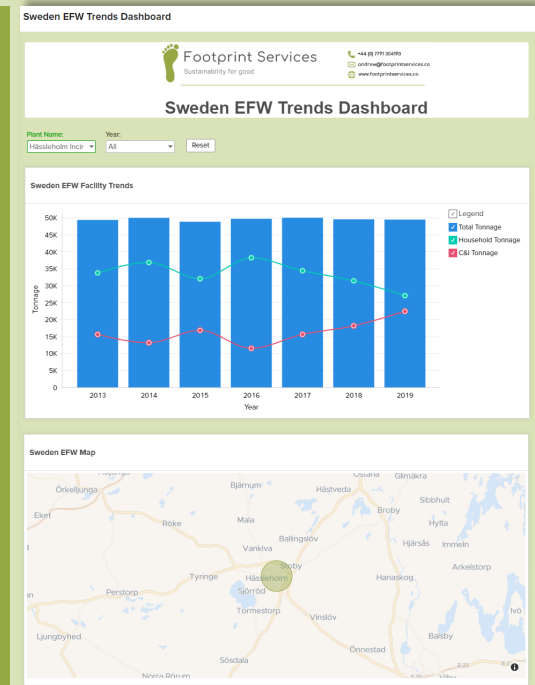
Sweden EFW Trends Dashboard

Footprint Services
Sustainability for good

+44 (0) 7791 304199
andrew@footprintservices.co
www.footprintservices.co

Sweden EFW Trends Dashboard

Plant Name:
Hässleholm Incir
Year:
All
Reset

Sweden EFW Facility Trends

50K
45K
40K
35K
30K
25K
20K
15K
10K
5K
0
Tonnage

2013
2014
2015
2016
2017
2018
2019
Year

Legend
Total Tonnage
Household Tonnage
C&I Tonnage

Sweden EFW Map

Östra
Glimåkra
Örkelljunga
Bjärnum
Hästveda
Sibbhult
Eket
Röke
Mala
Broby
Hylta
Ballingslöv
Hjärsås
Immeln
Vankiva
Stoby
Arkelstorp
Tyringe
Hässleholm
Hanaskog
Perstorp
Sjörröd
Tormestorp
Vinslöv
Ivö
Ljungbyhed
Önnestad
Balsby
Sösdala
Norra Rörum